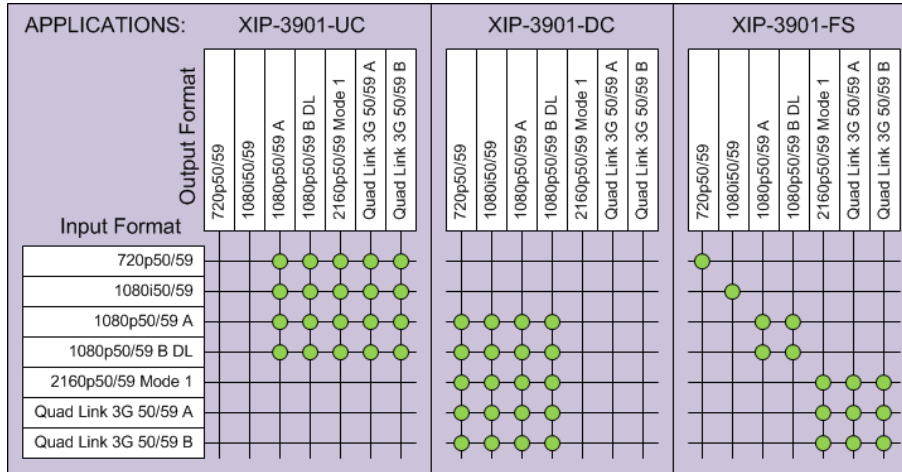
APPLICATIONS: XIP-3901-UC XIP-3901-DC XIP-3901-FS

Output Format

Input Format

| Input Format | XIP-3901-UC: 720p50/59 | 1080i50/59 | 1080p50/59 A | 1080p50/59 B DL | 2160p50/59 Mode 1 | Quad Link 3G 50/59 A | Quad Link 3G 50/59 B | XIP-3901-DC: 720p50/59 | 1080i50/59 | 1080p50/59 A | 1080p50/59 B DL | 2160p50/59 Mode 1 | Quad Link 3G 50/59 A | Quad Link 3G 50/59 B | XIP-3901-FS: 720p50/59 | 1080i50/59 | 1080p50/59 A | 1080p50/59 B DL | 2160p50/59 Mode 1 | Quad Link 3G 50/59 A | Quad Link 3G 50/59 B |
|---|---|---|---|---|---|---|---|---|---|---|---|---|---|---|---|---|---|---|---|---|---|
| 720p50/59 | | | ● | ● | ● | ● | ● | | | | | | | | ● | | | | | | |
| 1080i50/59 | | | ● | ● | ● | ● | ● | | | | | | | | | ● | | | | | |
| 1080p50/59 A | | | ● | ● | ● | ● | ● | ● | ● | ● | ● | | | | | | ● | ● | | | |
| 1080p50/59 B DL | | | ● | ● | ● | ● | ● | ● | ● | ● | ● | | | | | | ● | ● | | | |
| 2160p50/59 Mode 1 | | | | | | | | ● | ● | ● | ● | | | | | | | | ● | ● | ● |
| Quad Link 3G 50/59 A | | | | | | | | ● | ● | ● | ● | | | | | | | | ● | ● | ● |
| Quad Link 3G 50/59 B | | | | | | | | ● | ● | ● | ● | | | | | | | | ● | ● | ● |